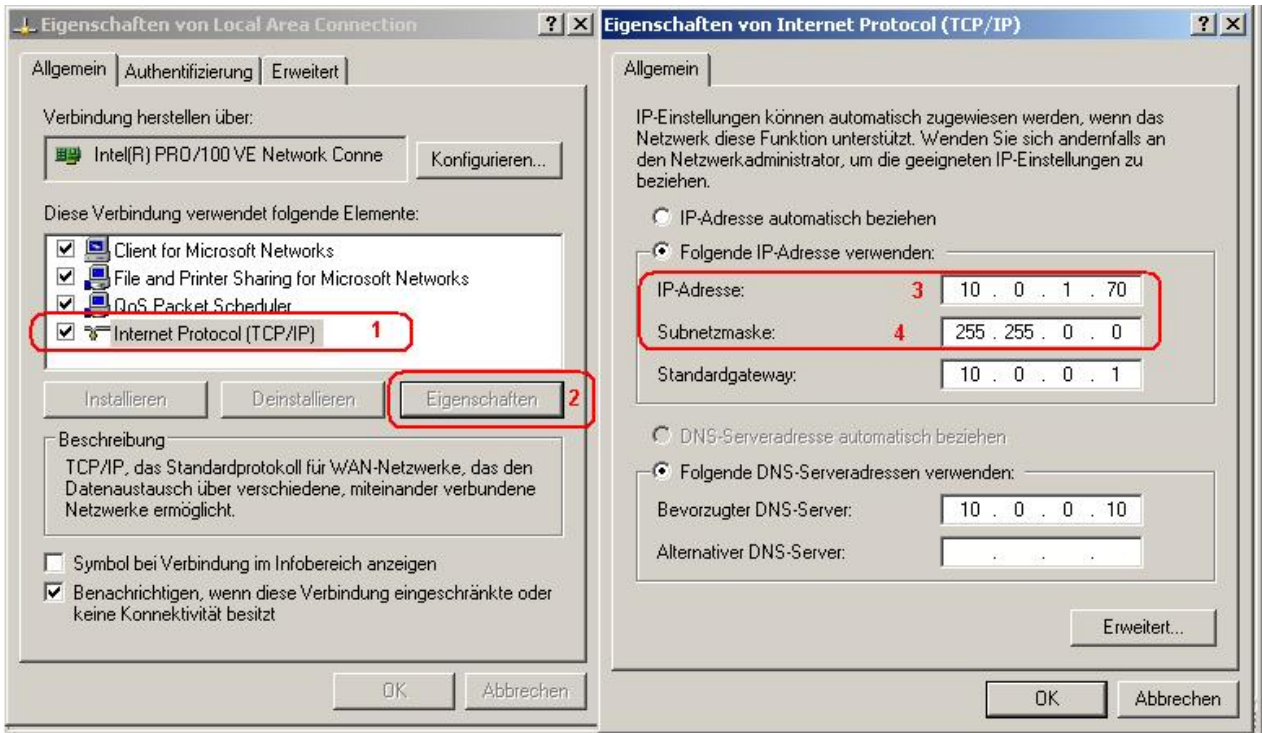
Eigenschaften von Local Area Connection ? X

Allgemein | Authentifizierung | Erweitert

Verbindung herstellen über:

Intel(R) PRO/100 VE Network Conne

Konfigurieren...

Diese Verbindung verwendet folgende Elemente:

Client for Microsoft Networks
File and Printer Sharing for Microsoft Networks
QoS Packet Scheduler
Internet Protocol (TCP/IP) 1

Installieren | Deinstallieren | Eigenschaften 2

Beschreibung

TCP/IP, das Standardprotokoll für WAN-Netzwerke, das den Datenaustausch über verschiedene, miteinander verbundene Netzwerke ermöglicht.

Symbol bei Verbindung im Infobereich anzeigen

Benachrichtigen, wenn diese Verbindung eingeschränkte oder keine Konnektivität besitzt

OK | Abbrechen

Eigenschaften von Internet Protocol (TCP/IP) ? X

Allgemein

IP-Einstellungen können automatisch zugewiesen werden, wenn das Netzwerk diese Funktion unterstützt. Wenden Sie sich andernfalls an den Netzwerkadministrator, um die geeigneten IP-Einstellungen zu beziehen.

IP-Adresse automatisch beziehen

Folgende IP-Adresse verwenden:

| | |
|---|---|
| IP-Adresse: 3 | 10 . 0 . 1 . 70 |
| Subnetzmaske: 4 | 255 . 255 . 0 . 0 |
| Standardgateway: | 10 . 0 . 0 . 1 |

DNS-Serveradresse automatisch beziehen

Folgende DNS-Serveradressen verwenden:

| | |
|---|---|
| Bevorzugter DNS-Server: | 10 . 0 . 0 . 10 |
| Alternativer DNS-Server: | . . . |

Erweitert...

OK | Abbrechen